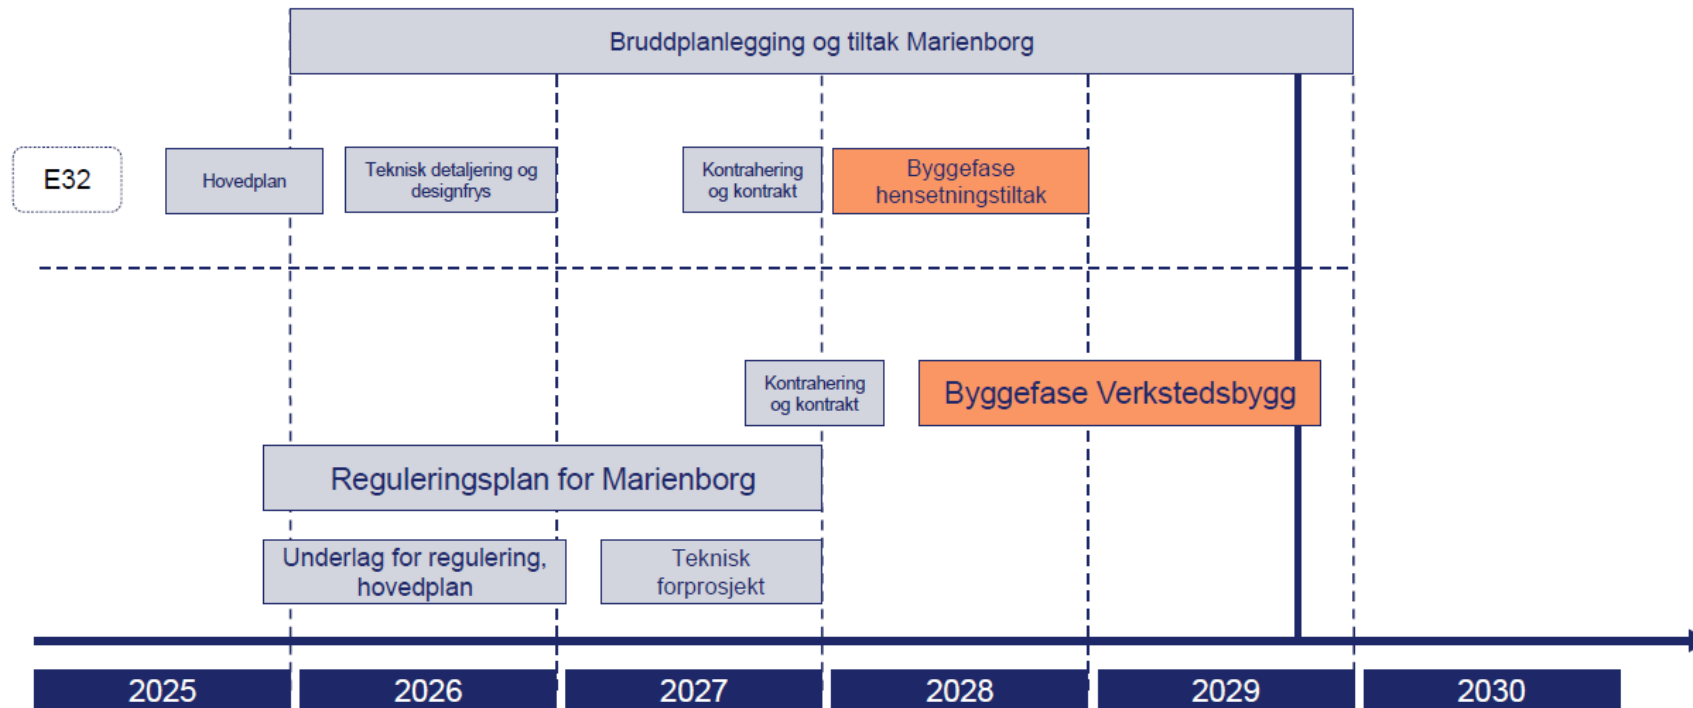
Bruddplanlegging og tiltak Marienborg

E32

Hovedplan

Teknisk detaljering og designfrys

Kontrahering og kontrakt

Byggefase hensetningstiltak

Kontrahering og kontrakt

Byggefase Verkstedsbygg

Reguleringsplan for Marienborg

Underlag for regulering, hovedplan

Teknisk forprosjekt

2025

2026

2027

2028

2029

2030